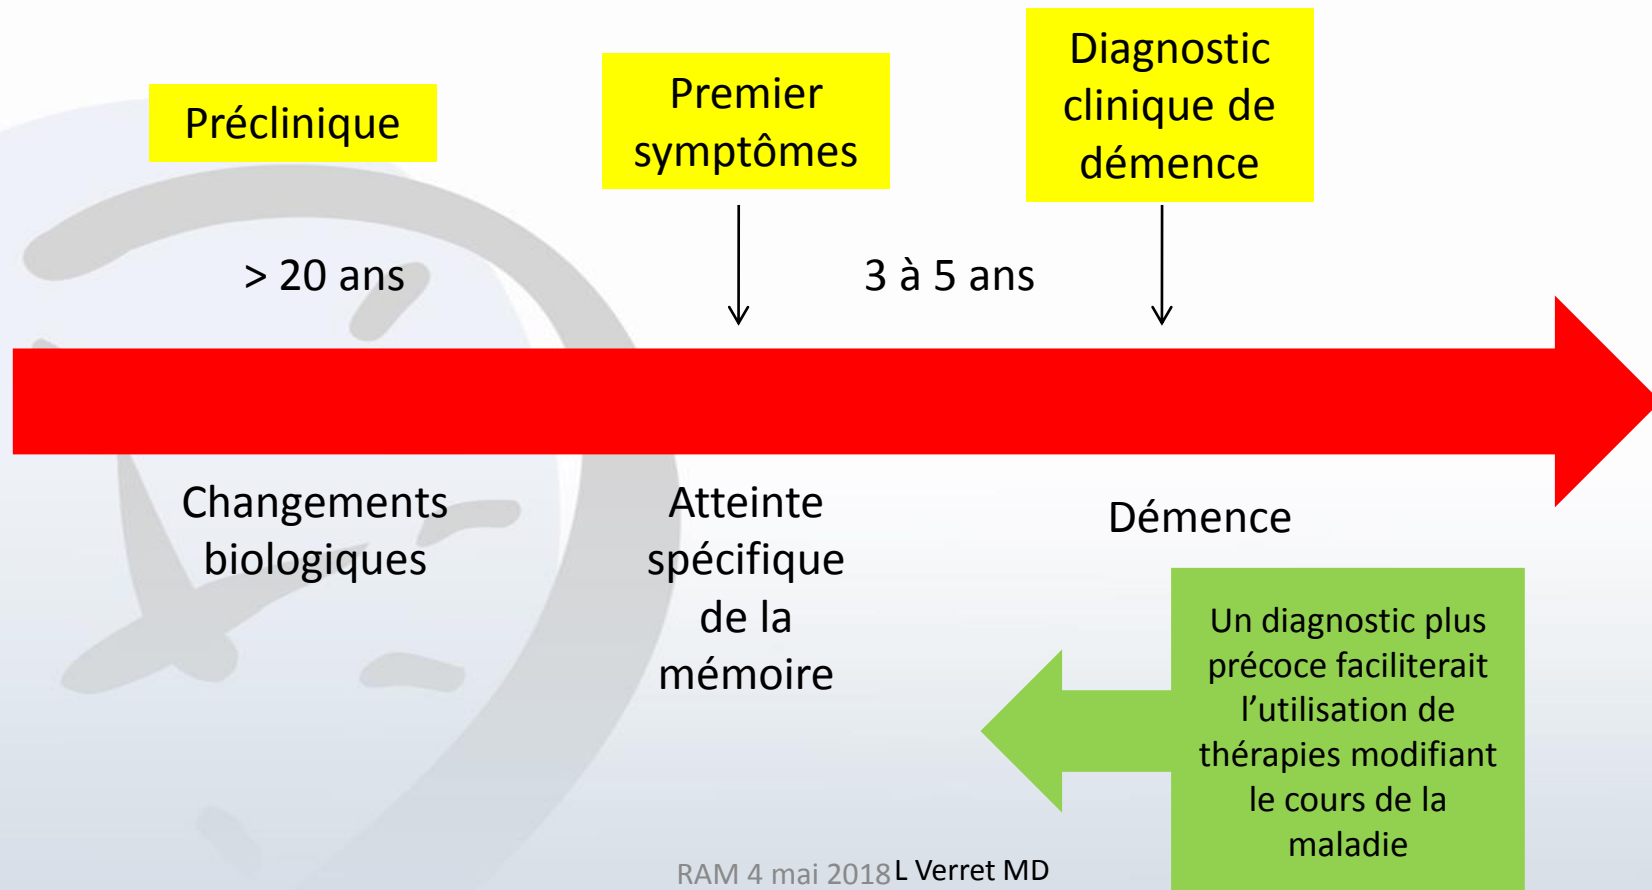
Préclinique

Premier symptômes

Diagnostic clinique de démence

> 20 ans

3 à 5 ans

Changements biologiques

Atteinte spécifique de la mémoire

Démence

Un diagnostic plus précoce faciliterait l'utilisation de thérapies modifiant le cours de la maladie

RAM 4 mai 2018 L Verret MD